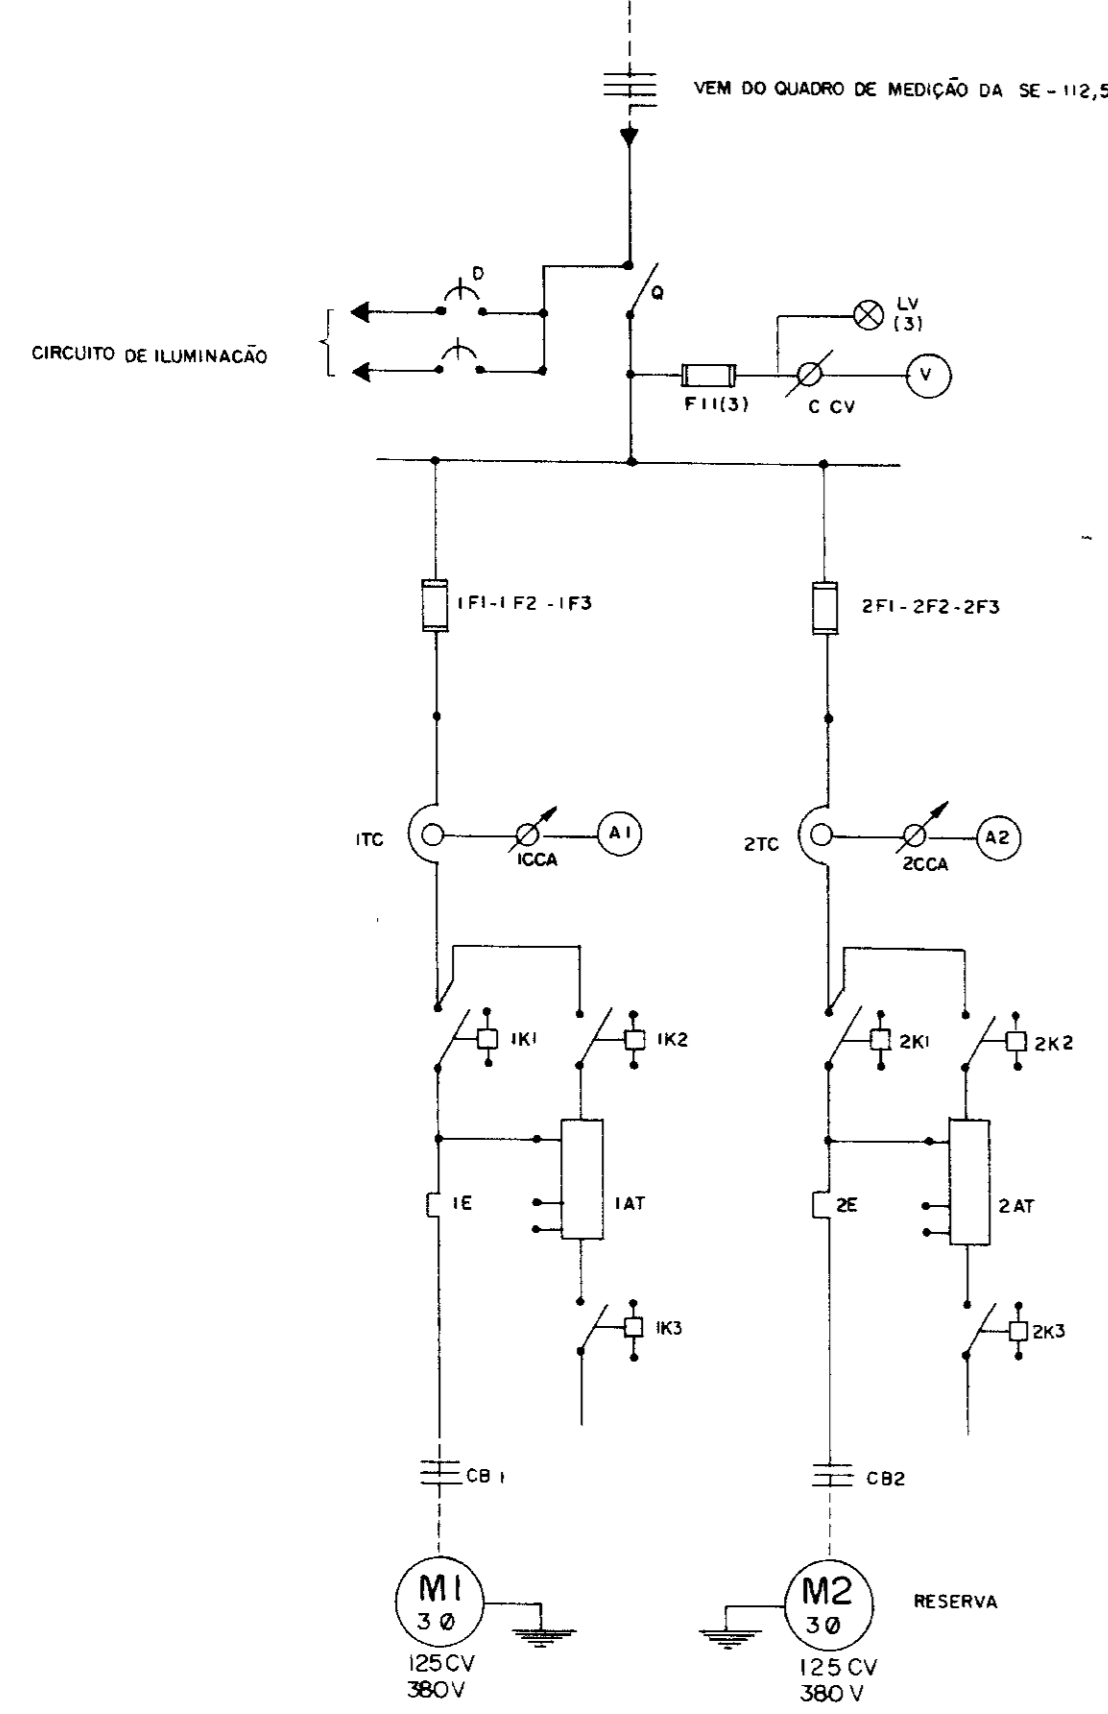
VEM DO QUADRO DE MEDIÇÃO DA SE - 112,5

D

Q

LV
(3)

CIRCUITO DE ILUMINAÇÃO

V

F11(3)

C CV

1F1-1F2-1F3

2F1-2F2-2F3

1TC

A1

1CCA

2TC

A2

2CCA

1K1

1K2

2K1

2K2

1E

1AT

2E

2AT

1K3

2K3

CB1

CB2

M1
3Ø

125CV
380V

M2
3Ø

RESERVA

125CV
380V